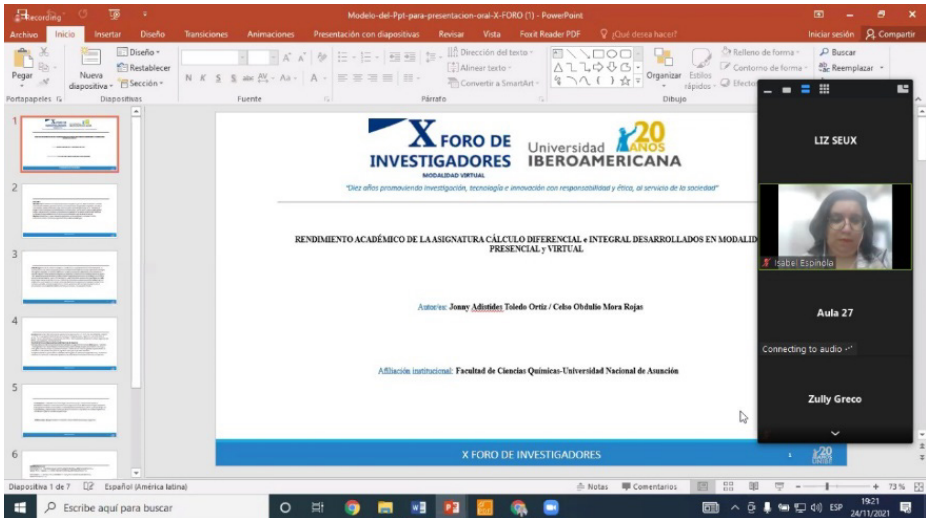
Recording

Modelo-del-Ppt-para-presentacion-oral-X-FORO (1) - PowerPoint

Archivo Inicio Insertar Diseño Transiciones Animaciones Presentación con diapositivas Revisar Vista Foxit Reader PDF ¿Qué desea hacer?

Iniciar sesión Compartir

Pegar Nueva diapositiva Diseño Restablecer Sección Dirección del texto Alinear texto Convertir a SmartArt Organizar Estilos rápidos Relleno de forma Contorno de forma Efectos Buscar Reemplazar

Portapapeles Diapositivas Fuente Párrafo Dibujo

X FORO DE INVESTIGADORES
MODALIDAD VIRTUAL

Universidad IBEROAMERICANA 20 AÑOS

"Diez años promoviendo investigación, tecnología e innovación con responsabilidad y ética, al servicio de la sociedad"

RENDIMIENTO ACADÉMICO DE LA ASIGNATURA CÁLCULO DIFERENCIAL e INTEGRAL DESARROLLADOS EN MODALID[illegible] PRESENCIAL y VIRTUAL

Autores: Jonny Adistides Toledo Ortiz / Celso Obdulio Mora Rojas

Afiliación institucional: Facultad de Ciencias Químicas-Universidad Nacional de Asunción

X FORO DE INVESTIGADORES

1

LIZ SEUX

Isabel Espinola

Aula 27

Connecting to audio

Zully Greco

Diapositiva 1 de 7 Español (América latina) Notas Comentarios 73 %

Escribe aquí para buscar

ESP 19:21 24/11/2021